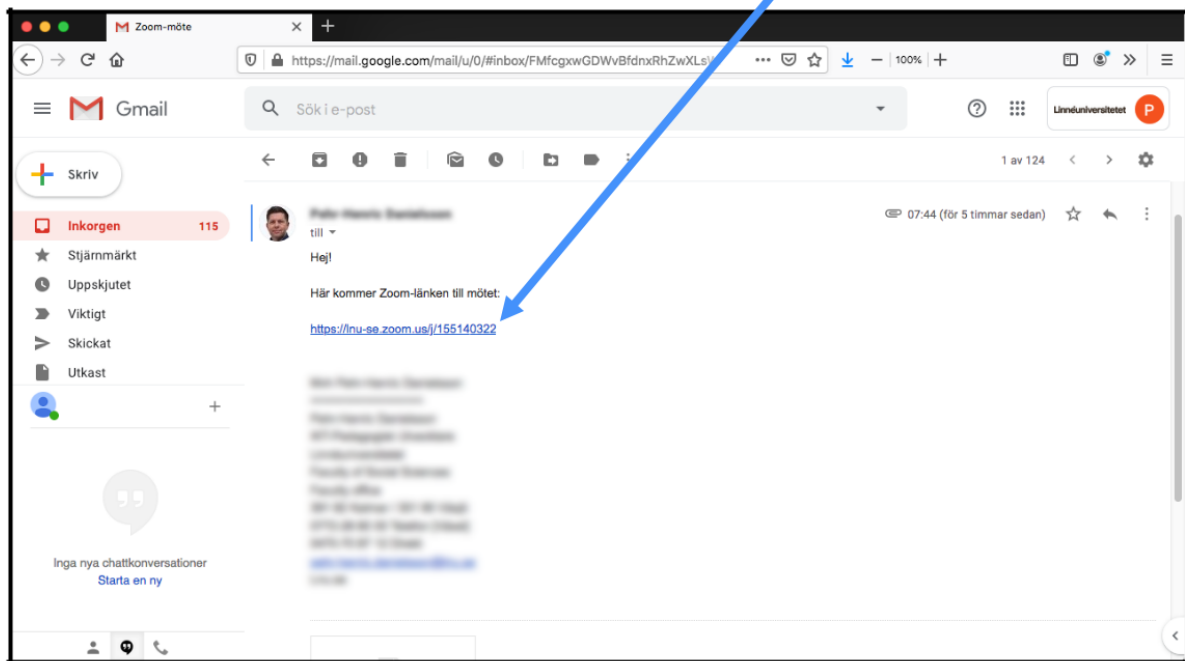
Zoom-möte

https://mail.google.com/mail/u/0/#inbox/FMfcgxwGDWvBfdnxRhZwXLs

100%

Gmail

Sök i e-post

Linnéuniversitetet

P

Skriv

Inkorgen 115

Stjärnmärkt

Uppskjutet

Viktigt

Skickat

Utkast

Inga nya chattkonversationer

Starta en ny

1 av 124

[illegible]

till

07:44 (för 5 timmar sedan)

Hej!

Här kommer Zoom-länken till mötet:

https://lnu-se.zoom.us/j/155140322

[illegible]